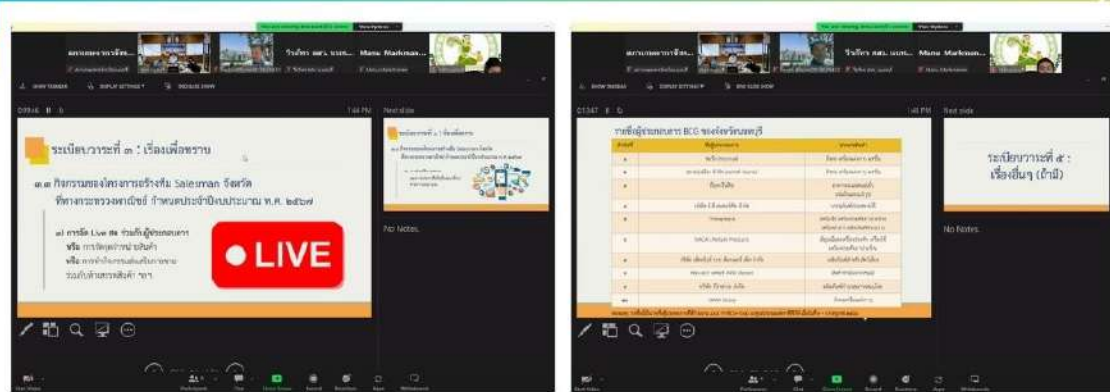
ระเบียบวาระที่ ๓ : เรื่องเพื่อทราบ

๓.๓ กิจกรรมของโครงการสร้างทีม Salesman จังหวัด ที่ทางกระทรวงพาณิชย์ กำหนดประจำปีงบประมาณ พ.ศ. ๒๕๖๗

๑) การจัด Live สด ร่วมกับผู้ประกอบการ หรือ การจัดบูทจำหน่ายสินค้า หรือ การทำกิจกรรมส่งเสริมการขาย ร่วมกับห้างสรรพสินค้า ฯลฯ

● LIVE

Next slide

No Notes

รายชื่อผู้ประกอบการ BCG ของจังหวัดนนทบุรี

ระเบียบวาระที่ ๕ : เรื่องอื่นๆ (ถ้ามี)

No Notes